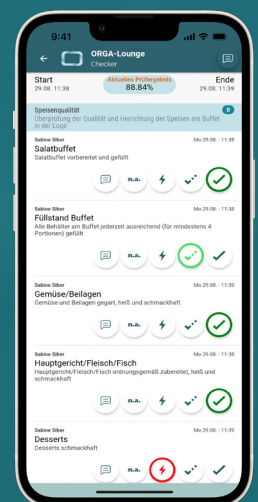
9:41

ORGA-Lounge
Checker

Start
29.08.22 11:38

Aktuelles Prüfergebnis
88.84%

Ende
29.08.22 11:38

Speisenqualität
Überprüfung der Qualität und Herrichtung der Speisen am Buffet in der Loge
8

Sabine Silber
Mo 29.08. - 11:38
Salatbuffet
Salatbuffet vorbereitet und gefüllt
n.a.

Sabine Silber
Mo 29.08. - 11:38
Füllstand Buffet
Alle Behälter am Buffet jederzeit ausreichend (für mindestens 4 Portionen) gefüllt
n.a.

Sabine Silber
Mo 29.08. - 11:39
Gemüse/Beilagen
Gemüse und Beilagen gegart, heiß und schmackhaft
n.a.

Sabine Silber
Mo 29.08. - 11:39
Hauptgericht/Fleisch/Fisch
Hauptgericht/Fleisch/Fisch ordnungsgemäß zubereitet, heiß und schmackhaft
n.a.

Sabine Silber
Mo 29.08. - 11:39
Desserts
Desserts schmackhaft
n.a.